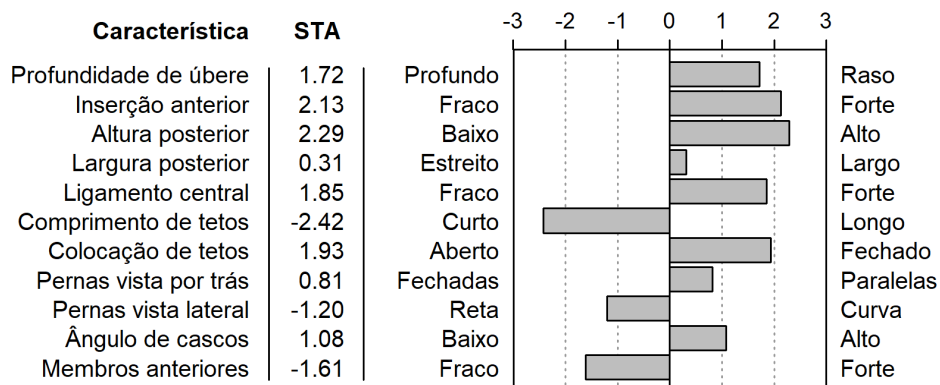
| Característica | STA | | -3 -2 -1 0 1 2 3 | |
|---|---|---|---|---|
| Profundidade de úbere | 1.72 | Profundo | | Raso |
| Inserção anterior | 2.13 | Fraco | | Forte |
| Altura posterior | 2.29 | Baixo | | Alto |
| Largura posterior | 0.31 | Estreito | | Largo |
| Ligamento central | 1.85 | Fraco | | Forte |
| Comprimento de tetos | -2.42 | Curto | | Longo |
| Colocação de tetos | 1.93 | Aberto | | Fechado |
| Pernas vista por trás | 0.81 | Fechadas | | Paralelas |
| Pernas vista lateral | -1.20 | Reta | | Curva |
| Ângulo de cascos | 1.08 | Baixo | | Alto |
| Membros anteriores | -1.61 | Fraco | | Forte |